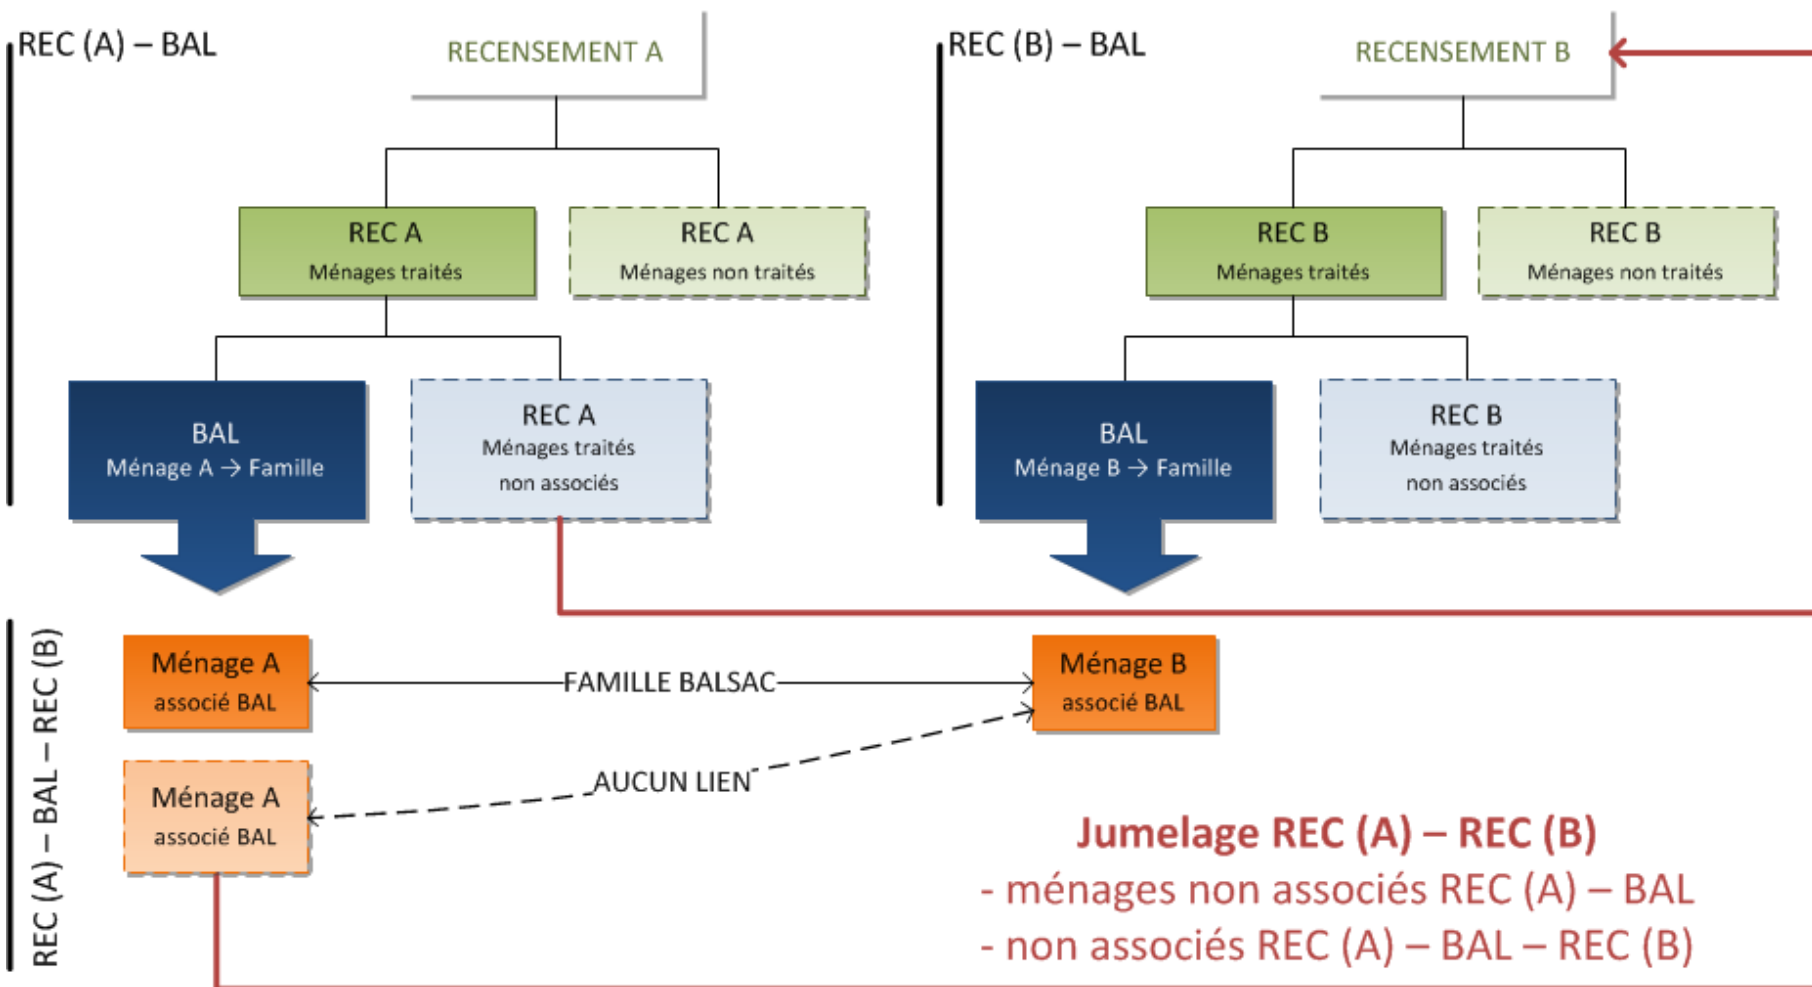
REC (A) – BAL

RECENSEMENT A

REC A
Ménages traités

REC A
Ménages non traités

BAL
Ménage A → Famille

REC A
Ménages traités
non associés

REC (B) – BAL

RECENSEMENT B

REC B
Ménages traités

REC B
Ménages non traités

BAL
Ménage B → Famille

REC B
Ménages traités
non associés

REC (A) – BAL – REC (B)

Ménage A
associé BAL

FAMILLE BALSAC

Ménage B
associé BAL

AUCUN LIEN

Ménage A
associé BAL

Jumelage REC (A) – REC (B)
- ménages non associés REC (A) – BAL
- non associés REC (A) – BAL – REC (B)